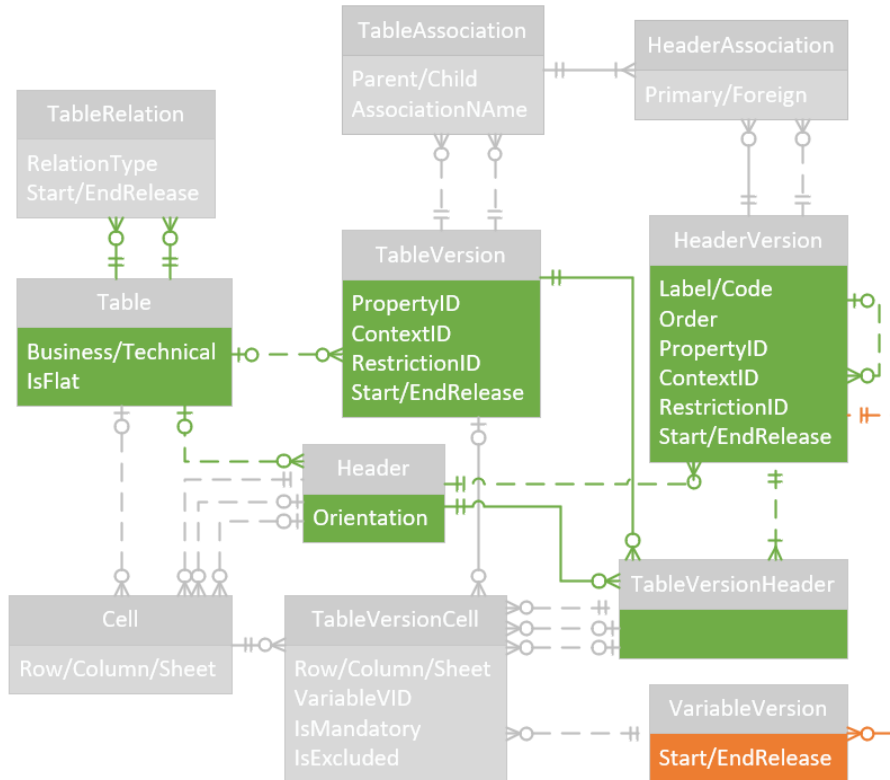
TableAssociation
Parent/Child
AssociationNAme

HeaderAssociation
Primary/Foreign

TableRelation
RelationType
Start/EndRelease

Table
Business/Technical
IsFlat

TableVersion
PropertyID
ContextID
RestrictionID
Start/EndRelease

HeaderVersion
Label/Code
Order
PropertyID
ContextID
RestrictionID
Start/EndRelease

Header
Orientation

TableVersionHeader

Cell
Row/Column/Sheet

TableVersionCell
Row/Column/Sheet
VariableVID
IsMandatory
IsExcluded

VariableVersion
Start/EndRelease